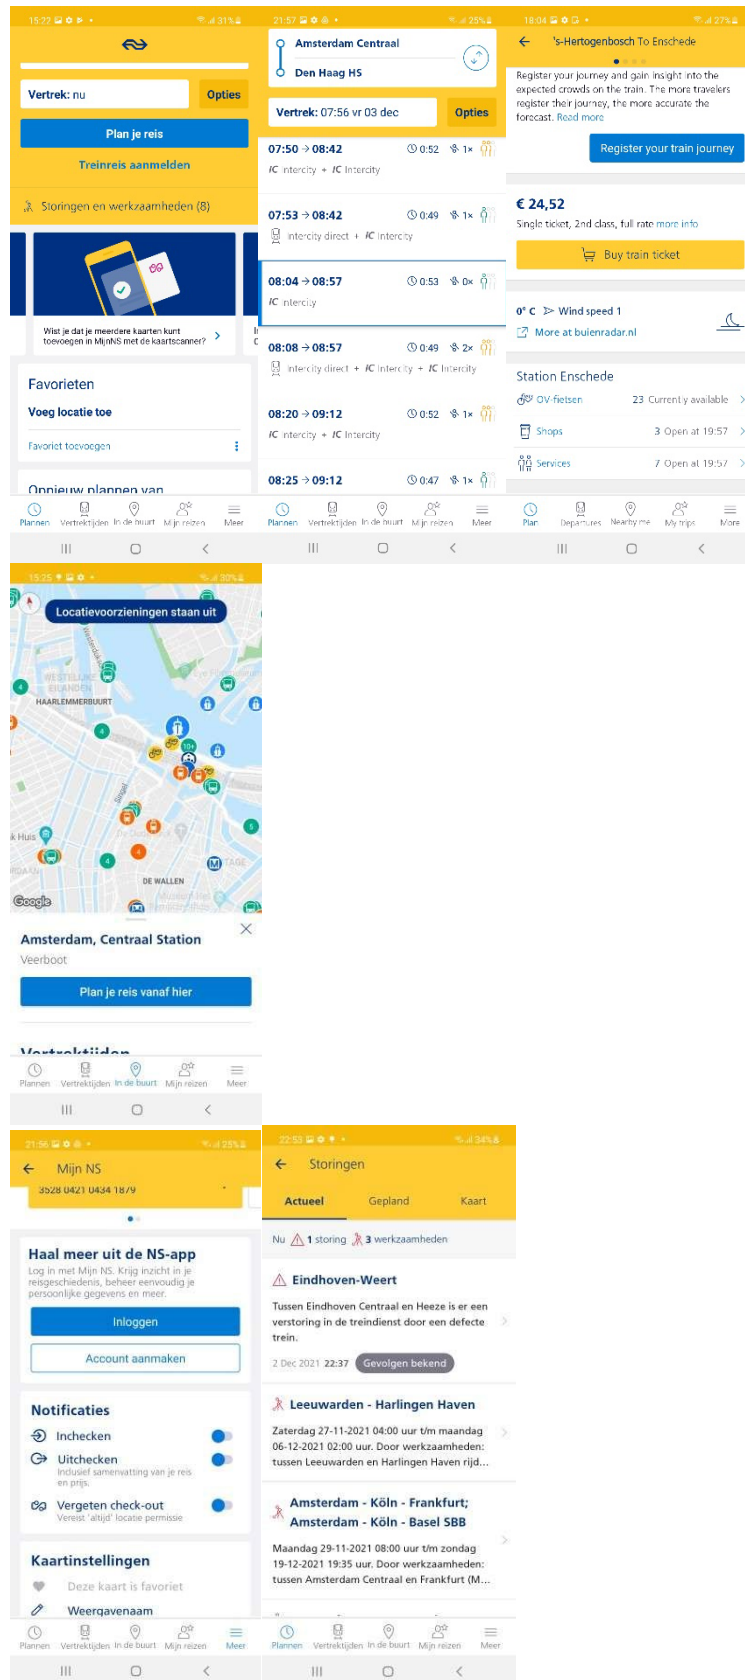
15:22 31%

Vertrek: nu
Opties
Plan je reis
Treinreis aanmelden
Storingen en werkzaamheden (8)

Wist je dat je meerdere kaarten kunt toevoegen in MijnNS met de kaartscanner?

Favorieten
Voeg locatie toe
Favoriet toevoegen

Opnieuw plannen van

Plannen Vertrektijden In de buurt Mijn reizen Meer

21:57 25%
Amsterdam Centraal
Den Haag HS
Vertrek: 07:56 vr 03 dec
Opties

07:50 → 08:42 0:52 1×
IC Intercity + IC Intercity

07:53 → 08:42 0:49 1×
Intercity direct + IC Intercity

08:04 → 08:57 0:53 0×
IC Intercity

08:08 → 08:57 0:49 2×
Intercity direct + IC Intercity + IC Intercity

08:20 → 09:12 0:52 1×
IC Intercity + IC Intercity

08:25 → 09:12 0:47 1×

Plannen Vertrektijden In de buurt Mijn reizen Meer

18:04 27%
's-Hertogenbosch To Enschede
Register your journey and gain insight into the expected crowds on the train. The more travelers register their journey, the more accurate the forecast. Read more
Register your train journey

€ 24,52
Single ticket, 2nd class, full rate more info
Buy train ticket

0° C Wind speed 1
More at buienradar.nl

Station Enschede
OV-fietsen 23 Currently available
Shops 3 Open at 19:57
Services 7 Open at 19:57

Plan Departures Nearby me My trips More

15:25 30%
Locatievoorzieningen staan uit
WESTELIJKE EILANDEN
HAARLEMMERBUURT
Singel
DE WALLEN
Google
Amsterdam, Centraal Station
Verveboot
Plan je reis vanaf hier
Vertrektijden
Plannen Vertrektijden In de buurt Mijn reizen Meer

21:56 25%
Mijn NS
3528 0421 0434 1879
Haal meer uit de NS-app
Log in met Mijn NS. Krijg inzicht in je reisgeschiedenis, beheer eenvoudig je persoonlijke gegevens en meer.
Inloggen
Account aanmaken

Notificaties
Inchecken
Uitchecken
Inclusief samenvatting van je reis en prijs
Vergeten check-out
Vereist 'altijd' locatie permissie

Kaartinstellingen
Deze kaart is favoriet
Weergavenaam
Plannen Vertrektijden In de buurt Mijn reizen Meer

22:53 34%
Storingen
Actueel Gepland Kaart
Nu 1 storing 3 werkzaamheden

Eindhoven-Weert
Tussen Eindhoven Centraal en Heeze is er een verstoring in de treindienst door een defecte trein.
2 Dec 2021 22:37 Gevolgen bekend

Leeuwarden - Harlingen Haven
Zaterdag 27-11-2021 04:00 uur t/m maandag 06-12-2021 02:00 uur. Door werkzaamheden: tussen Leeuwarden en Harlingen Haven rijd...

Amsterdam - Köln - Frankfurt; Amsterdam - Köln - Basel SBB
Maandag 29-11-2021 08:00 uur t/m zondag 19-12-2021 19:35 uur. Door werkzaamheden: tussen Amsterdam Centraal en Frankfurt (M...

Plannen Vertrektijden In de buurt Mijn reizen Meer